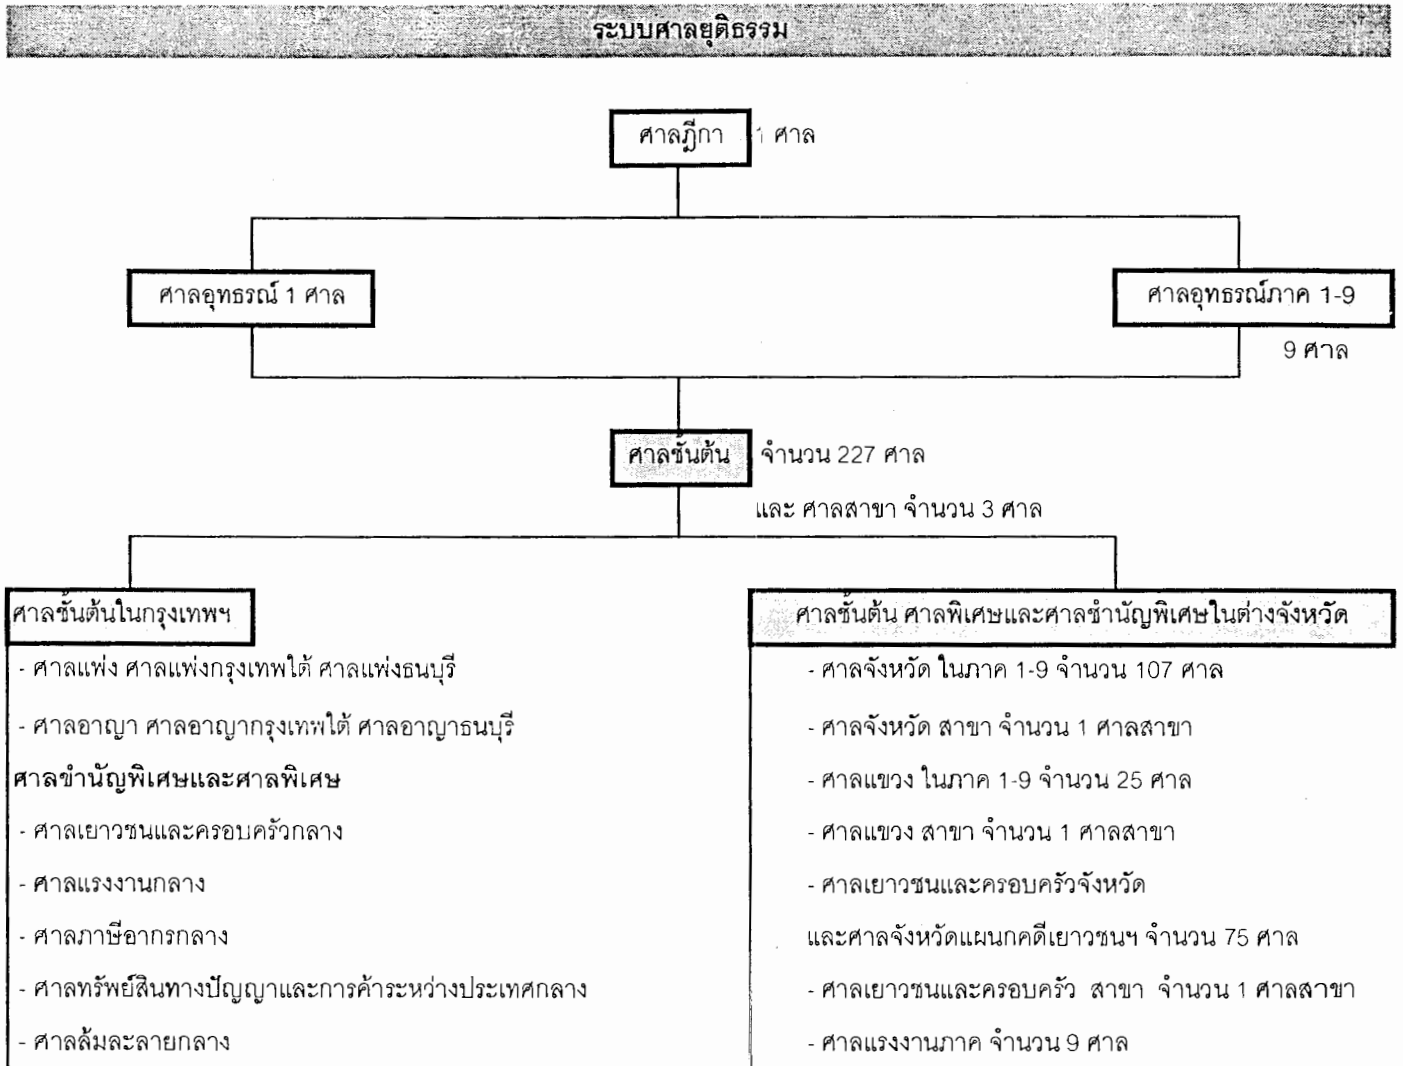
ระบบศาลยุติธรรม

ศาลฎีกา 1 ศาล

ศาลอุทธรณ์ 1 ศาล

ศาลอุทธรณ์ภาค 1-9
9 ศาล

ศาลชั้นต้น จำนวน 227 ศาล
และ ศาลสาขา จำนวน 3 ศาล

ศาลชั้นต้นในกรุงเทพฯ
- ศาลแพ่ง ศาลแพ่งกรุงเทพใต้ ศาลแพ่งธนบุรี
- ศาลอาญา ศาลอาญากรุงเทพใต้ ศาลอาญาธนบุรี
ศาลชำนัญพิเศษและศาลพิเศษ
- ศาลเยาวชนและครอบครัวกลาง
- ศาลแรงงานกลาง
- ศาลภาษีอากรกลาง
- ศาลทรัพย์สินทางปัญญาและการค้าระหว่างประเทศกลาง
- ศาลล้มละลายกลาง

ศาลชั้นต้น ศาลพิเศษและศาลชำนัญพิเศษในต่างจังหวัด
- ศาลจังหวัด ในภาค 1-9 จำนวน 107 ศาล
- ศาลจังหวัด สาขา จำนวน 1 ศาลสาขา
- ศาลแขวง ในภาค 1-9 จำนวน 25 ศาล
- ศาลแขวง สาขา จำนวน 1 ศาลสาขา
- ศาลเยาวชนและครอบครัวจังหวัด
และศาลจังหวัดแผนกคดีเยาวชนฯ จำนวน 75 ศาล
- ศาลเยาวชนและครอบครัว สาขา จำนวน 1 ศาลสาขา
- ศาลแรงงานภาค จำนวน 9 ศาล